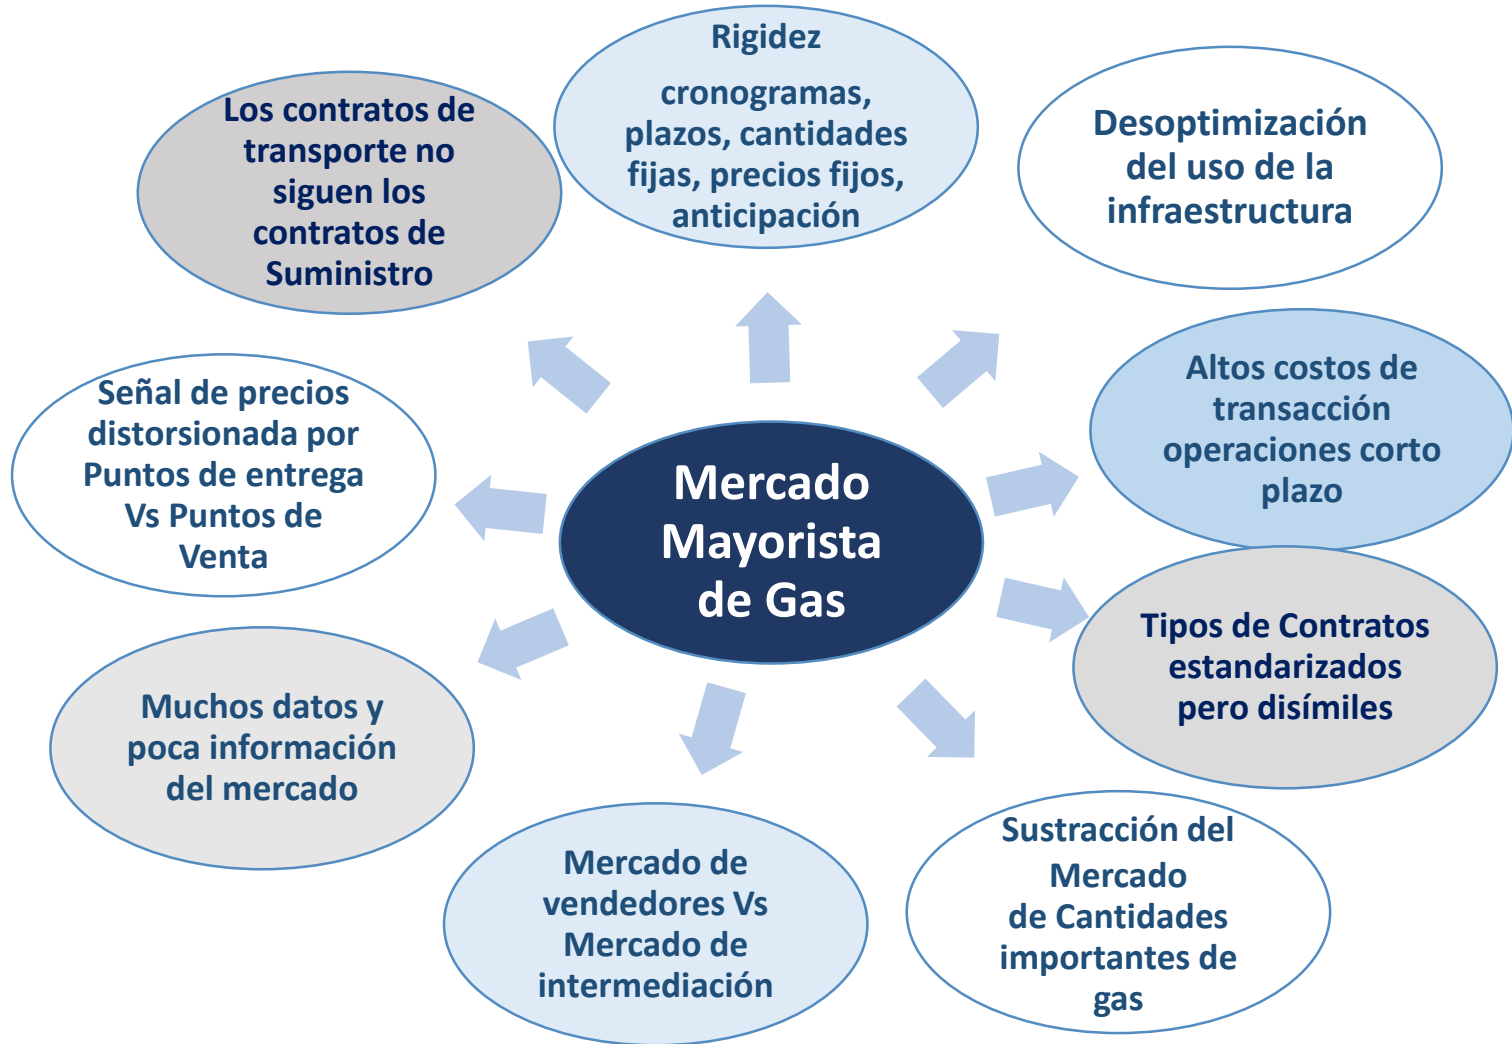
Mercado Mayorista de Gas

Rigidez

cronogramas, plazos, cantidades fijas, precios fijos, anticipación

Desoptimización del uso de la infraestructura

Altos costos de transacción operaciones corto plazo

Tipos de Contratos estandarizados pero disímiles

Sustracción del Mercado de Cantidades importantes de gas

Mercado de vendedores Vs Mercado de intermediación

Muchos datos y poca información del mercado

Señal de precios distorsionada por Puntos de entrega Vs Puntos de Venta

Los contratos de transporte no siguen los contratos de Suministro